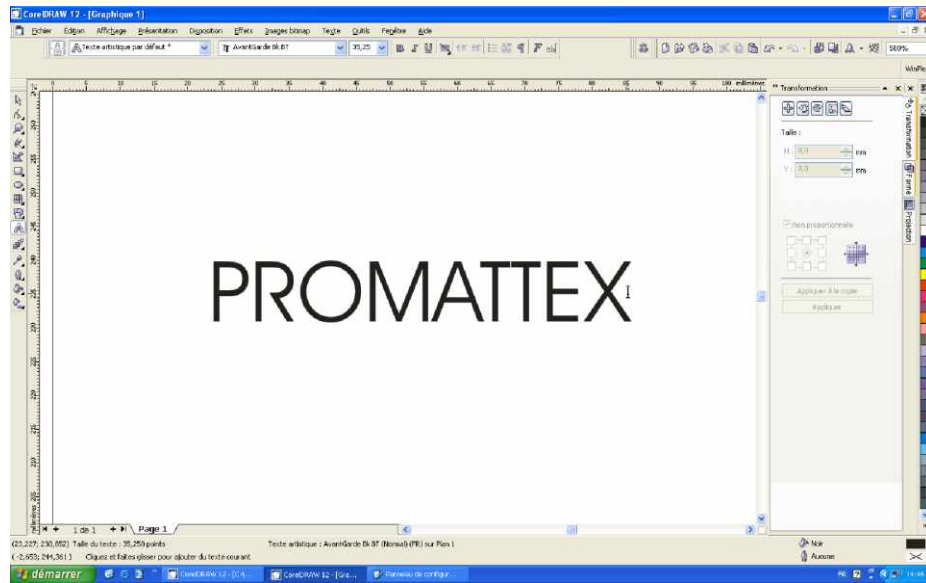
CorelDRAW 12 - [Graphique 1]

Fichier Edition Affichage Présentation Disposition Effets Images bitmap Texte Outils Fenêtre Aide

Texte artistique par défaut *
AvantGarde Bk BT
35,25
580%

millimètres

Transformation

Taille :

H: 0,0 mm

V: 0,0 mm

Non proportionnelle

Appliquer à la copie

Appliquer

Transformation
Forme
Projection

PROMATTEX

1 de 1
Page 1

(23,227; 230,852) Taille du texte : 35,250 points
(-2,653; 244,361) Cliquez et faites glisser pour ajouter du texte courant

Texte artistique : AvantGarde Bk BT (Normal) (FR) sur Plan 1

Noir
Aucune

démarrer
CorelDRAW 12 - [C:\...
CorelDRAW 12 - [Gra...
Panneau de configur...